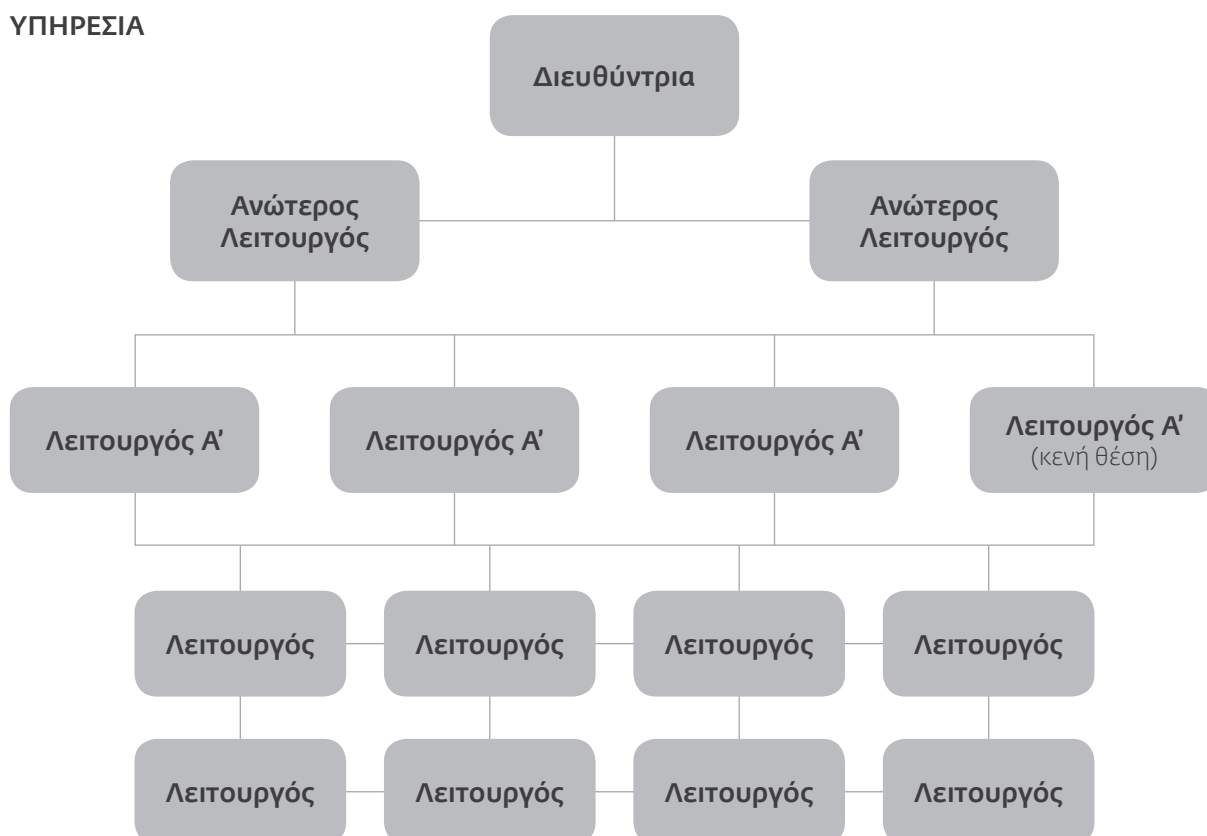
ΥΠΗΡΕΣΙΑ

Διευθύντρια

Ανώτερος Λειτουργός

Ανώτερος Λειτουργός

Λειτουργός Α'

Λειτουργός Α'

Λειτουργός Α'

Λειτουργός Α' (κενή θέση)

Λειτουργός

Λειτουργός

Λειτουργός

Λειτουργός

Λειτουργός

Λειτουργός

Λειτουργός

Λειτουργός